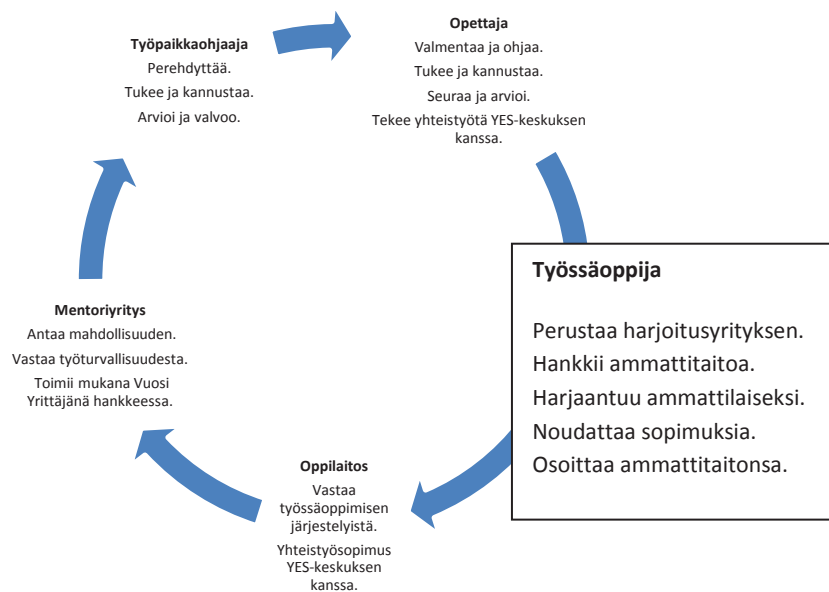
Työpaikkaohjaaja
Perehdyttää.
Tukee ja kannustaa.
Arvioi ja valvoo.

Opettaja
Valmentaa ja ohjaa.
Tukee ja kannustaa.
Seuraa ja arvioi.
Tekee yhteistyötä YES-keskuksen kanssa.

Työssäoppija

Perustaa harjoitusyrityksen.
Hankkii ammattitaitoa.
Harjaantuu ammattilaiseksi.
Noudattaa sopimuksia.
Osoittaa ammattitaitonsa.

Oppilaitos
Vastaa työssäoppimisen järjestelyistä.
Yhteistyösopimus YES-keskuksen kanssa.

Mentoriyritys
Antaa mahdollisuuden.
Vastaa työturvallisuudesta.
Toimii mukana Vuosi Yrittäjänä hankkeessa.